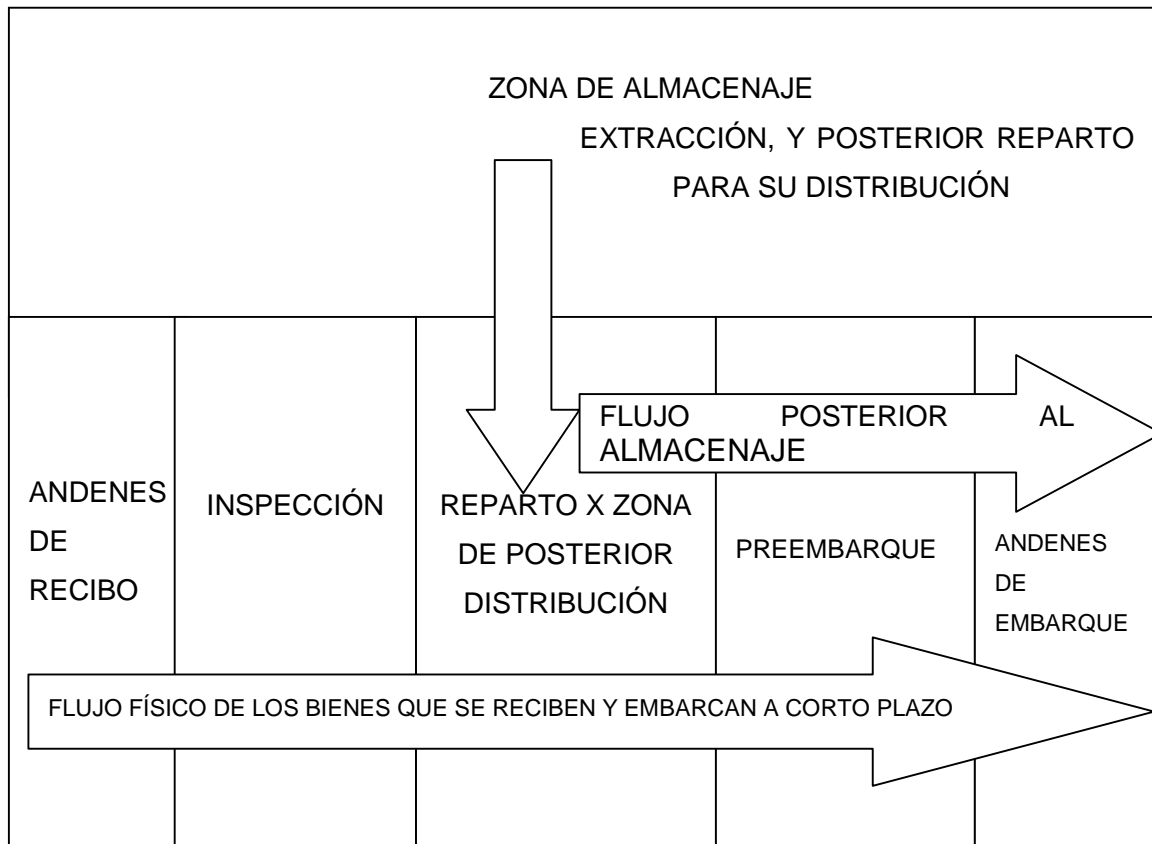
ZONA DE ALMACENAJE

EXTRACCIÓN, Y POSTERIOR REPARTO PARA SU DISTRIBUCIÓN

FLUJO POSTERIOR AL ALMACENAJE

ANDENES DE RECIBO

INSPECCIÓN

REPARTO X ZONA DE POSTERIOR DISTRIBUCIÓN

PREEMBARQUE

ANDENES DE EMBARQUE

FLUJO FÍSICO DE LOS BIENES QUE SE RECIBEN Y EMBARCAN A CORTO PLAZO